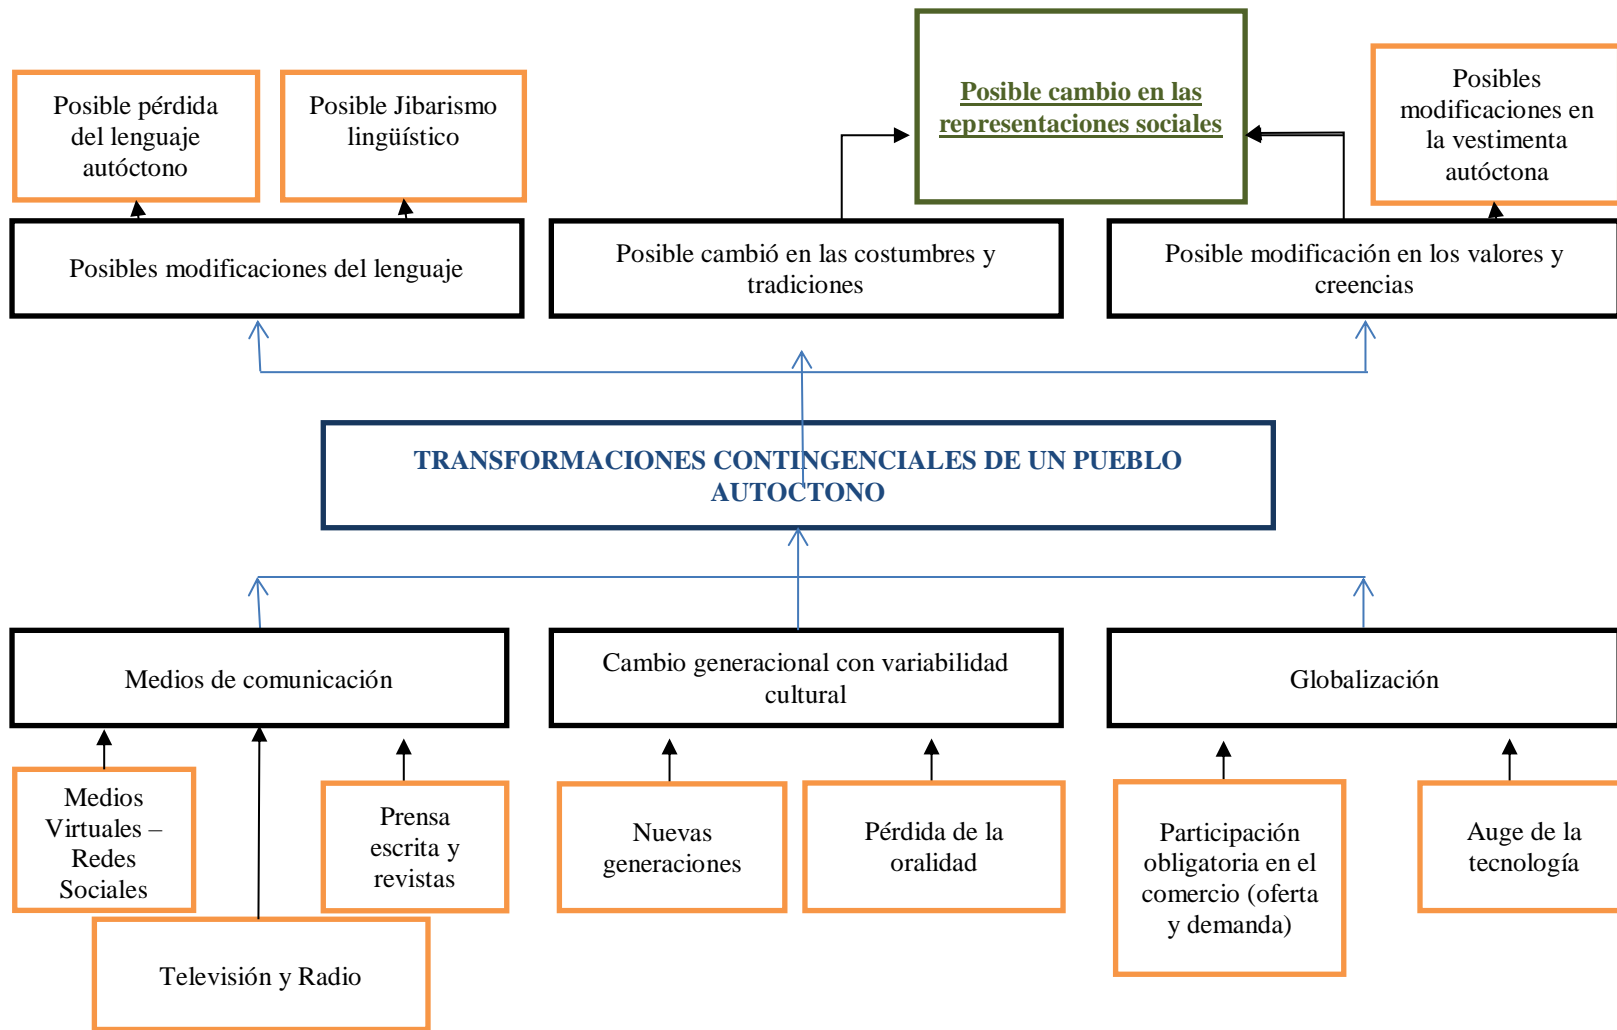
Posible pérdida del lenguaje autóctono

Posible Jibarismo lingüístico

Posible cambio en las representaciones sociales

Posibles modificaciones en la vestimenta autóctona

Posibles modificaciones del lenguaje

Posible cambió en las costumbres y tradiciones

Posible modificación en los valores y creencias

TRANSFORMACIONES CONTINGENCIALES DE UN PUEBLO AUTOCTONO

Medios de comunicación

Cambio generacional con variabilidad cultural

Globalización

Medios Virtuales – Redes Sociales

Prensa escrita y revistas

Nuevas generaciones

Pérdida de la oralidad

Participación obligatoria en el comercio (oferta y demanda)

Auge de la tecnología

Televisión y Radio